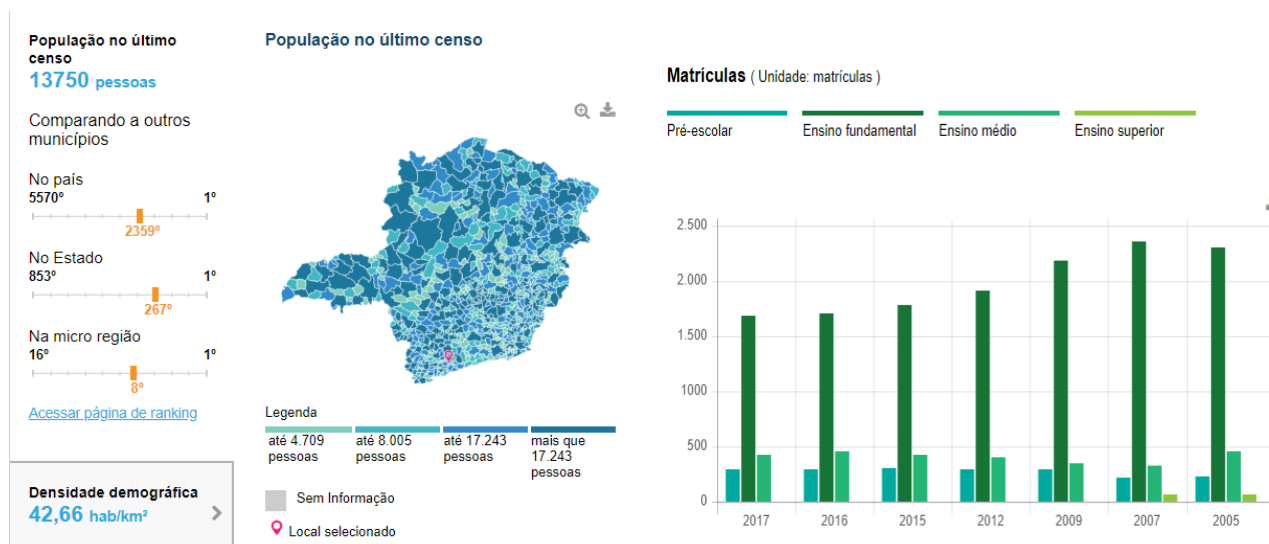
População no último censo
13750 pessoas

Comparando a outros municípios

No país
5570º
1º
2359º

No Estado
853º
1º
267º

Na micro região
16º
1º
8º

Acessar página de ranking

Densidade demográfica
42,66 hab/km²

População no último censo

Legenda

até 4.709 pessoas
até 8.005 pessoas
até 17.243 pessoas
mais que 17.243 pessoas

Sem Informação

Local selecionado

Matrículas ( Unidade: matrículas )

Pré-escolar
Ensino fundamental
Ensino médio
Ensino superior

2.500
2.000
1.500
1000
500
0

2017
2016
2015
2012
2009
2007
2005